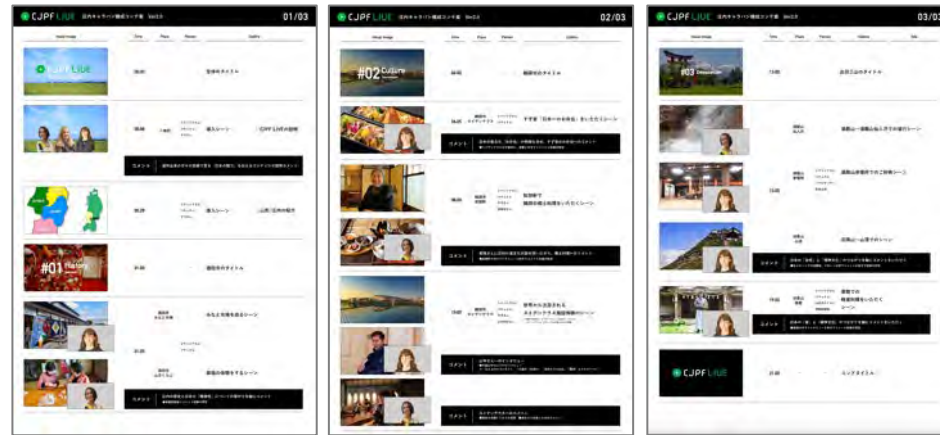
CJPF LIVE 庄内キャラバン構成コンテ表 Ver.0.0 01/03

Visual Image | Time | Place | Person | Caption

CJPF LIVE

#01 History

CJPF LIVEの説明

山形（庄内）の紹介

コメント

CJPF LIVE 庄内キャラバン構成コンテ表 Ver.0.0 02/03

Visual Image | Time | Place | Person | Caption

#02 Culture

コメント

コメント

コメント

CJPF LIVE 庄内キャラバン構成コンテ表 Ver.0.0 03/03

Visual Image | Time | Place | Person | Caption | Tele

#03

コメント

コメント

CJPF LIVE